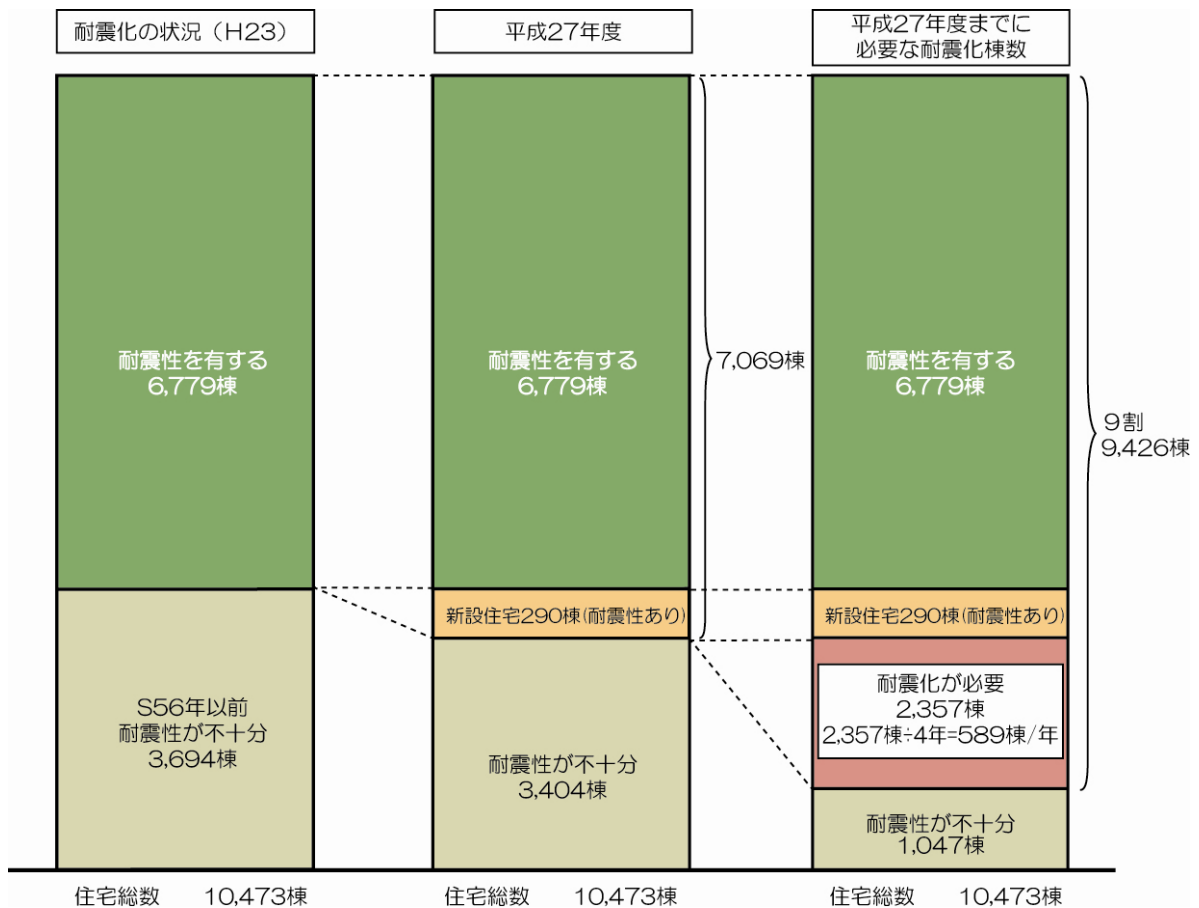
耐震化の状況（H23）

平成27年度

平成27年度までに
必要な耐震化棟数

耐震性を有する
6,779棟

耐震性を有する
6,779棟

7,069棟

耐震性を有する
6,779棟

9割
9,426棟

新設住宅290棟(耐震性あり)

新設住宅290棟(耐震性あり)

耐震化が必要
2,357棟
2,357棟÷4年=589棟/年

S56年以前
耐震性が不十分
3,694棟

耐震性が不十分
3,404棟

耐震性が不十分
1,047棟

住宅総数　10,473棟

住宅総数　10,473棟

住宅総数　10,473棟